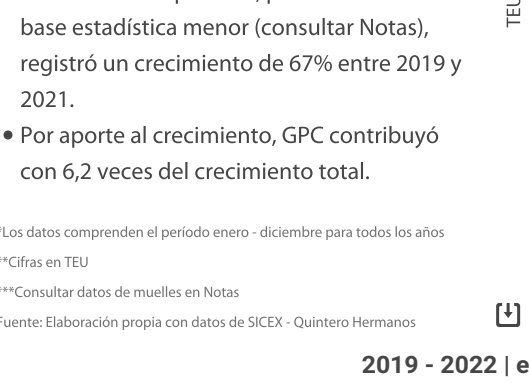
base estadística menor (consultar Notas), registró un crecimiento de 67% entre 2019 y 2021.

• Por aporte al crecimiento, GPC contribuyó con 6,2 veces del crecimiento total.

*Los datos comprenden el período enero - diciembre para todos los años

**Cifras en TEU

***Consultar datos de muelles en Notas

Fuente: Elaboración propia con datos de SICEX - Quintero Hermanos

TEU

2019 - 2022 | e